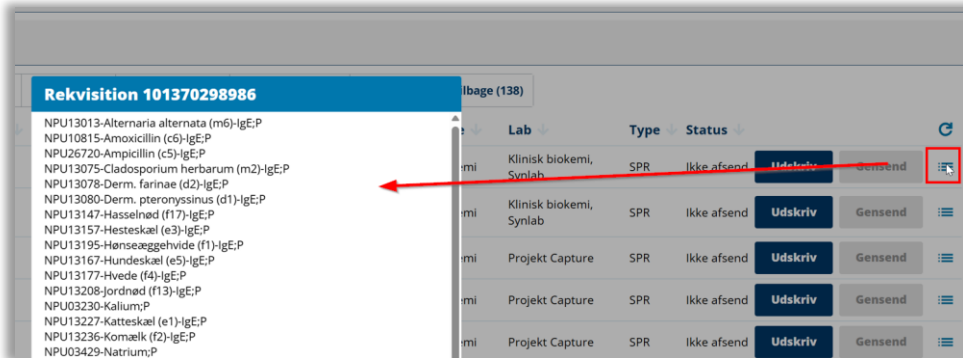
Rekvisition 101370298986

NPU13013-Alternaria alternata (m6)-IgE;P
NPU10815-Amoxicillin (c6)-IgE;P
NPU26720-Ampicillin (c5)-IgE;P
NPU13075-Cladosporium herbarum (m2)-IgE;P
NPU13078-Derm. farinae (d2)-IgE;P
NPU13080-Derm. pteronyssinus (d1)-IgE;P
NPU13147-Hasselnød (f17)-IgE;P
NPU13157-Hesteskæl (e3)-IgE;P
NPU13195-Hønseæggehvide (f1)-IgE;P
NPU13167-Hundeskæl (e5)-IgE;P
NPU13177-Hvede (f4)-IgE;P
NPU13208-Jordnød (f13)-IgE;P
NPU03230-Kalium;P
NPU13227-Katteskæl (e1)-IgE;P
NPU13236-Komælk (f2)-IgE;P
NPU03429-Natrium;P

lbage (138)

| e | Lab | Type | Status | | | |
|---|---|---|---|---|---|---|
| mi | Klinisk biokemi, Synlab | SPR | Ikke afsend | Udskriv | Gensend | |
| mi | Klinisk biokemi, Synlab | SPR | Ikke afsend | Udskriv | Gensend | |
| mi | Projekt Capture | SPR | Ikke afsend | Udskriv | Gensend | |
| mi | Projekt Capture | SPR | Ikke afsend | Udskriv | Gensend | |
| mi | Projekt Capture | SPR | Ikke afsend | Udskriv | Gensend | |